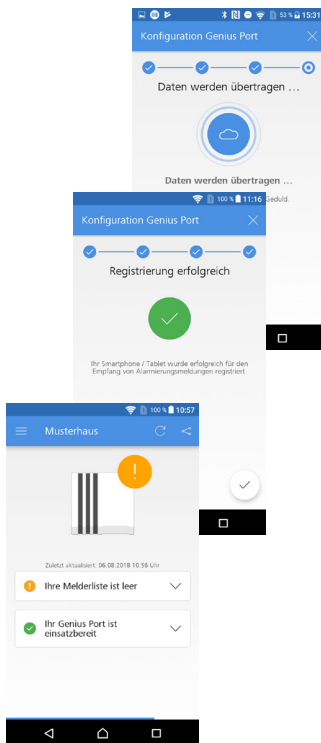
53 % 15:31

Konfiguration Genius Port

Daten werden übertragen ...

Daten werden übertragen ...

Geduld.

100 % 11:16

Konfiguration Genius Port

Registrierung erfolgreich

Ihr Smartphone / Tablet wurde erfolgreich für den Empfang von Alarmierungsmeldungen registriert

100 % 10:57

Musterhaus

Zuletzt aktualisiert: 06.08.2018 10:56 Uhr

Ihre Melderliste ist leer

Ihr Genius Port ist einsatzbereit